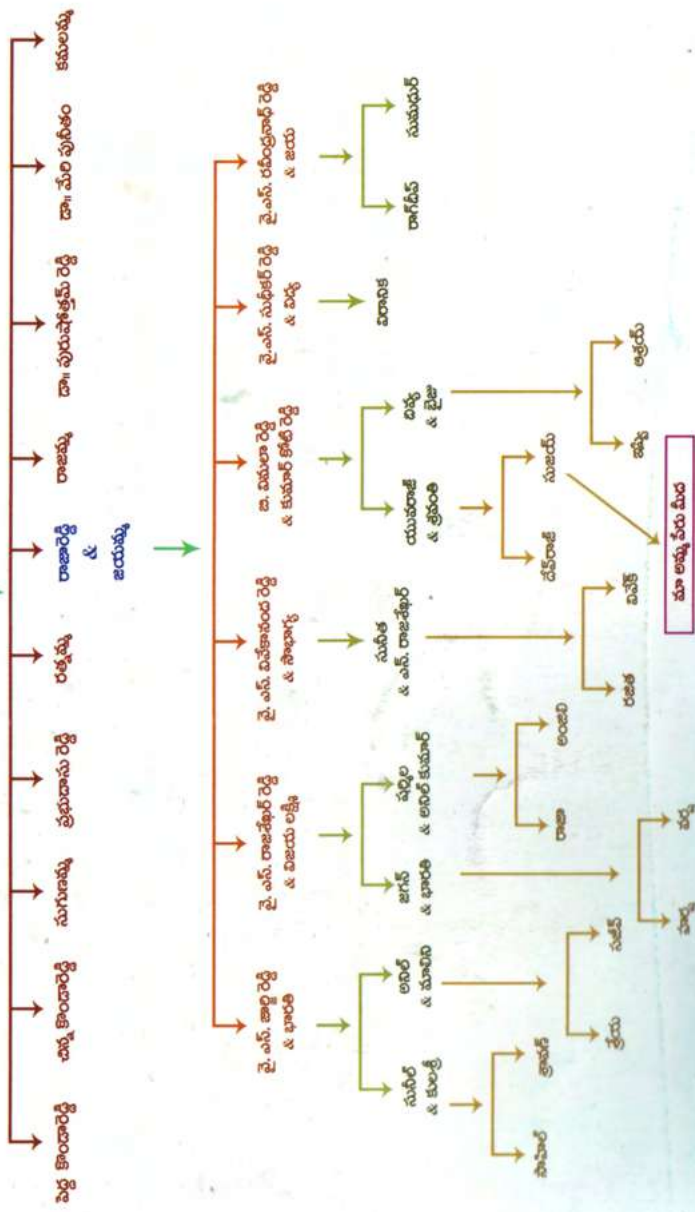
పెద్ద కొండారెడ్డి
చిన్న కొండారెడ్డి
సుగుణమ్మ
ప్రభుదాసు రెడ్డి
రత్నమ్మ
రాజారెడ్డి & జయమ్మ
రాజమ్మ
డా॥ పురుషోత్తమ్ రెడ్డి
డా॥ మేరి ప్రమీలం
కమలమ్మ

వై. ఎస్. జార్జి రెడ్డి & భారతి
వై. ఎస్. రాజశేఖర్ రెడ్డి & విజయ లక్ష్మి
వై. ఎస్. వివేకానంద రెడ్డి & సౌభాగ్య
జి. విమలా రెడ్డి & కుమార్ కోటి రెడ్డి
వై.ఎస్. సుధీకర్ రెడ్డి & విద్య
వై.ఎస్. రవీంద్రనాథ్ రెడ్డి & జయ

సునీల్ & కంజ్
అనిల్ & మాధవి
జగన్ & భారతి
షర్మిల & అనిల్ కుమార్
సునీత & ఎన్. రాజశేఖర్
యువరాజ్ & ప్రశాంతి
విద్య & ఫ్లైజు
పావని
రాజేష్
నుదుహర్

సామ్యుల్
గ్రాహమ్
శ్రేయ
సువీన్
హర్ష
వర్ష
రాజా
అంజలి
రజిత
వికేశ్
చేరజ్
సుజయ్
శ్రేష్ఠ
ఆశ్రయ్
మా అమ్మ పేరు మేరి